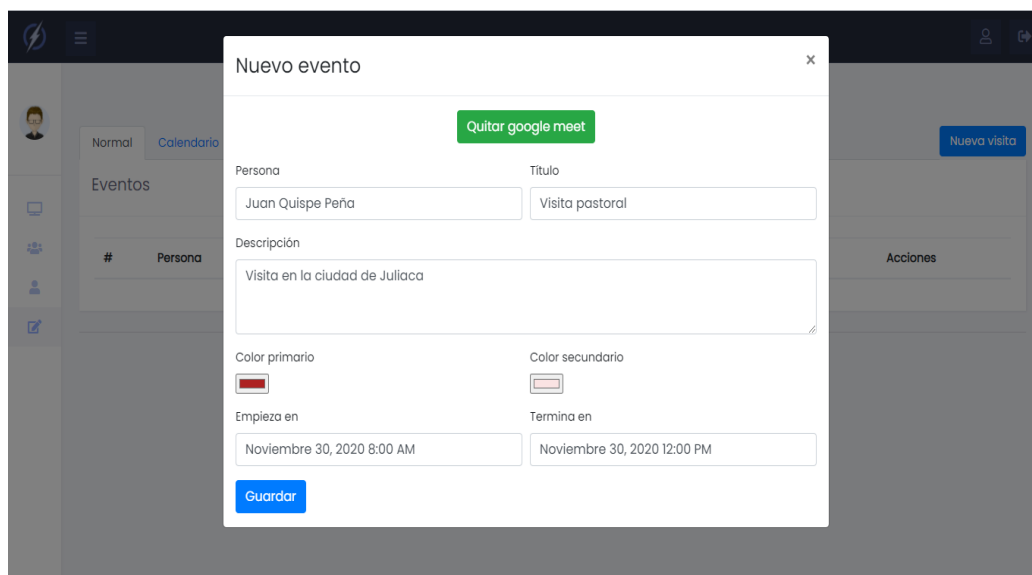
Normal Calendario

Eventos

| # | Persona | Acciones |
|---|---|---|

Nueva visita

Nuevo evento

×

Quitar google meet

Persona

Juan Quispe Peña

Titulo

Visita pastoral

Descripción

Visita en la ciudad de Juliaca

Color primario

Color secundario

Empieza en

Noviembre 30, 2020 8:00 AM

Termina en

Noviembre 30, 2020 12:00 PM

Guardar